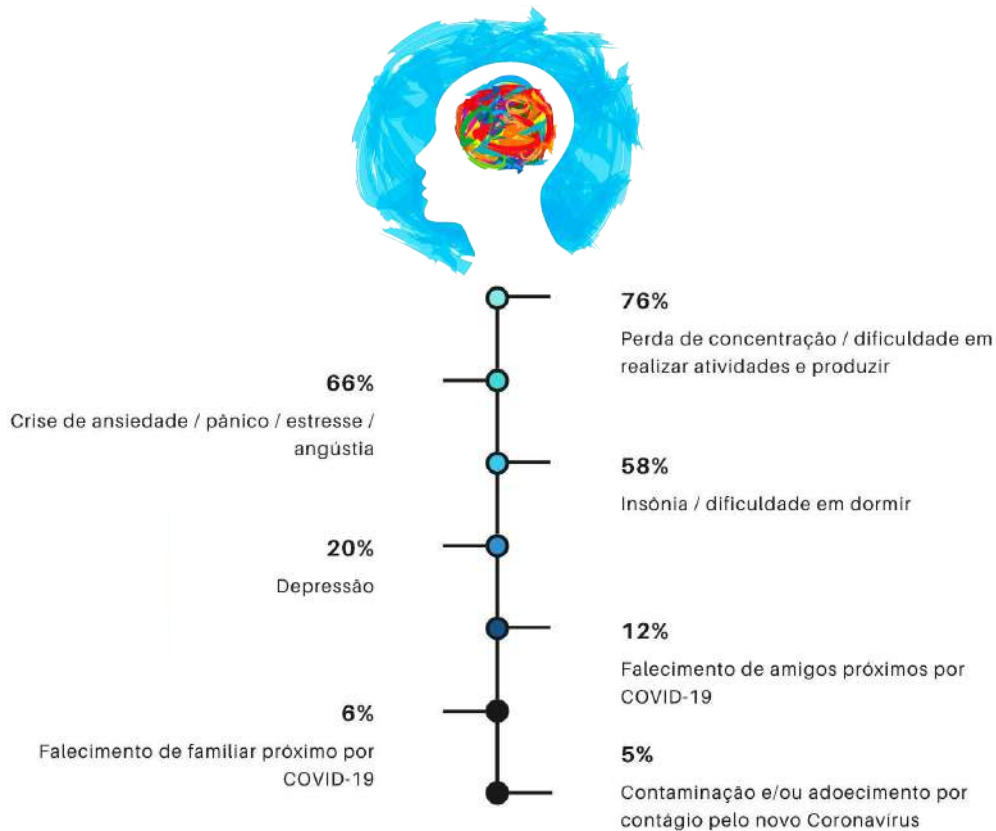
76%

Perda de concentração / dificuldade em realizar atividades e produzir

66%

Crise de ansiedade / pânico / estresse / angústia

58%

Insônia / dificuldade em dormir

20%

Depressão

12%

Falecimento de amigos próximos por COVID-19

6%

Falecimento de familiar próximo por COVID-19

5%

Contaminação e/ou adoecimento por contágio pelo novo Coronavírus